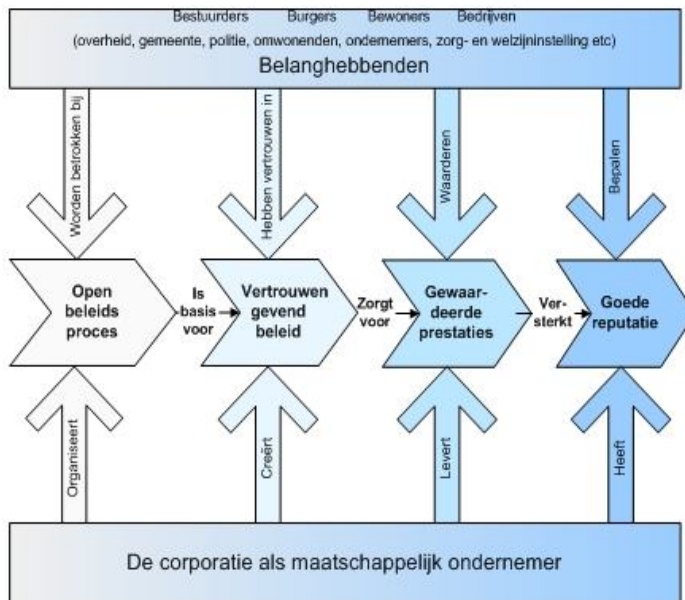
Bestuurders Burgers Bewoners Bedrijven
(overheid, gemeente, politie, omwonenden, ondernemers, zorg- en welzijninstelling etc)
Belanghebbenden

Worden betrokken bij

Hebben vertrouwen in

Waarderen

Bepalen

Open beleids proces

Is basis voor

Vertrouwen gevend beleid

Zorgt voor

Gewaar-deerde prestaties

Ver-sterkt

Goede reputatie

Organiseert

Creërt

Levert

Heeft

De corporatie als maatschappelijk ondernemer